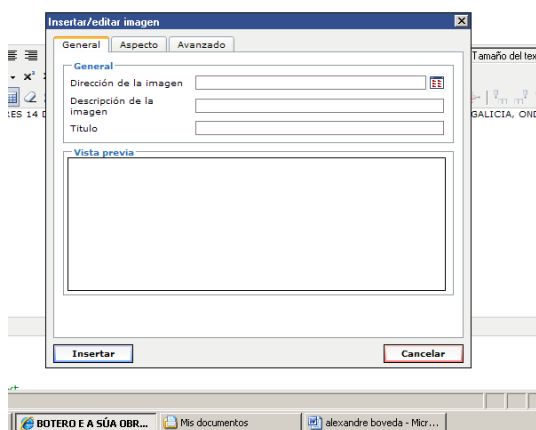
Insertar/editar imagen

General | Aspecto | Avanzado

General

Dirección de la imagen

Descripción de la imagen

Título

Vista previa

Insertar

Cancelar

Tamaño del tex

ES 14 D

GALICIA, OND

BOTERO E A SÚA OBR...

Mis documentos

alexandre boveda - Micr...